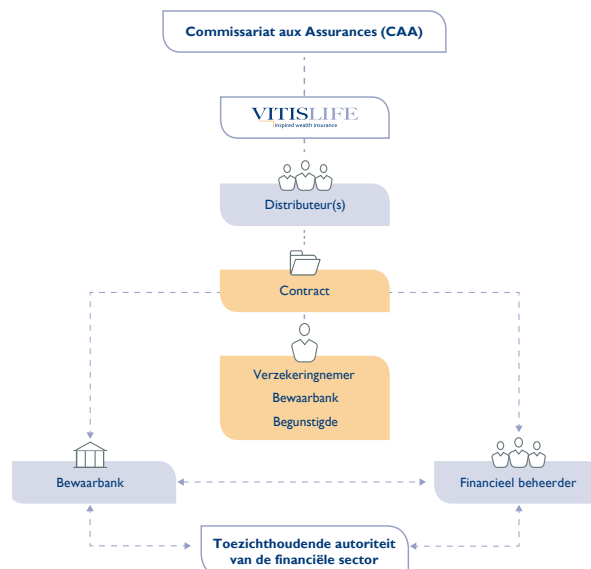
Commissariat aux Assurances (CAA)

VITISLIFE
inspired wealth insurance

Distributeur(s)

Contract

Verzekeringnemer
Bewaarbank
Begunstigde

Bewaarbank

Financieel beheerder

Toezichthoudende autoriteit van de financiële sector